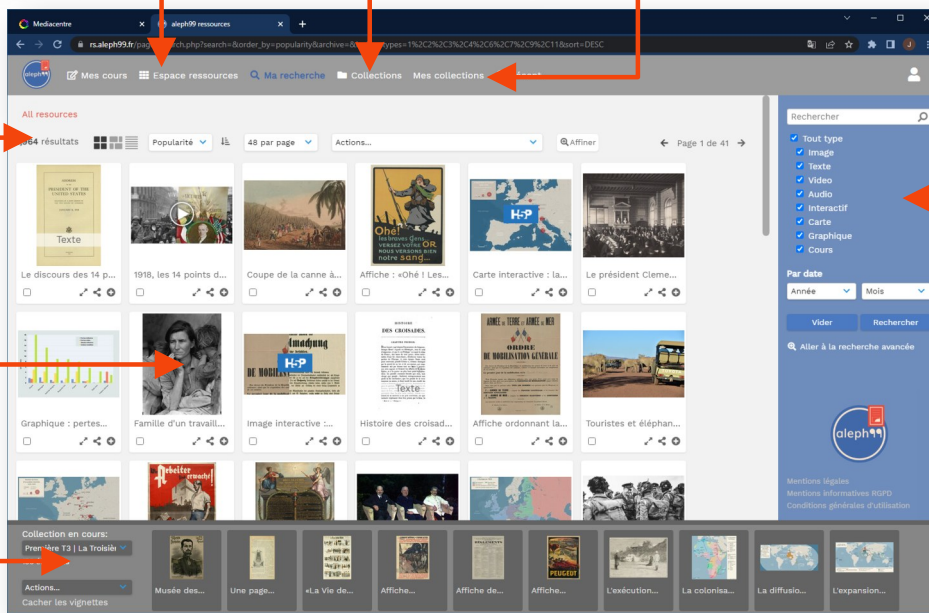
Mediacentre
aleph99 ressources
rs.aleph99.fr/pages/search.php?search=&order_by=popularity&archive=&restypes=1%2C2%2C3%2C4%2C6%2C7%2C9%2C11&sort=DESC

Mes cours
Espace ressources
Ma recherche
Collections
Mes collections

All resources
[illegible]964 résultats
Popularité
48 par page
Actions...
Affiner
Page 1 de 41

PRESIDENT OF THE UNITED STATES
Texte
Le discours des 14 p...
1918, les 14 points d...
Coupe de la canne à...
Ohé! les braves gens versez votre OR. nous versons bien notre sang...
Affiche : «Ohé ! Les...
H>P
Carte interactive : la...
Le président Cleme...
Graphique : pertes...
Famille d'un travaill...
H>P
Image interactive :...
HISTOIRE DES CROISADES.
Texte
Histoire des croisad...
ARMÉE DE TERRE ET ARMÉE DE MER
ORDRE DE MOBILISATION GÉNÉRALE
Affiche ordonnant la...
Touristes et éléphan...
Arbeiter erwacht!

Rechercher
Tout type
Image
Texte
Video
Audio
Interactif
Carte
Graphique
Cours
Par date
Année
Mois
Vider
Rechercher
Aller à la recherche avancée
aleph99
Mentions légales
Mentions informatives RGPD
Conditions générales d'utilisation

Collection en cours:
Première T3 | La Troisièr
Actions...
Cacher les vignettes
Musée des...
Une page...
«La Vie de...
Affiche...
Affiche de...
PEUGEOT
Affiche...
L'exécution...
La colonisa...
La diffusio...
L'expansion...